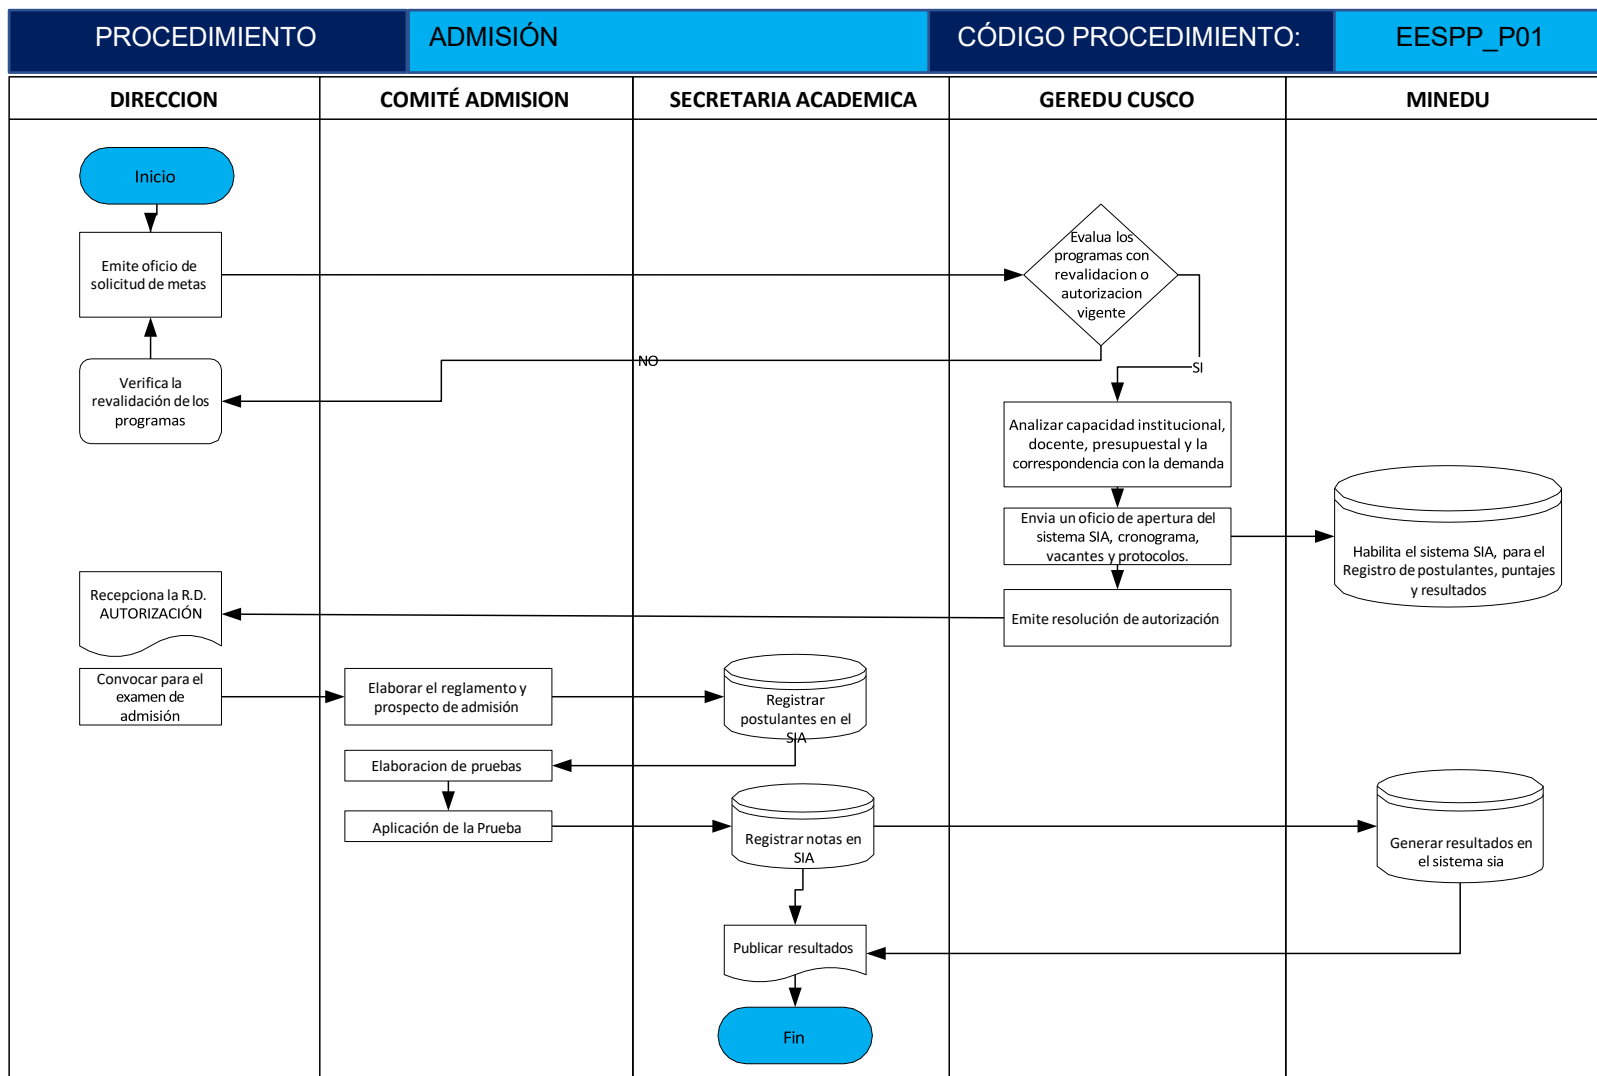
| PROCEDIMIENTO | ADMISIÓN | CÓDIGO PROCEDIMIENTO: | EESPP_P01 |
|---|---|---|---|

| DIRECCION | COMITÉ ADMISION | SECRETARIA ACADEMICA | GEREDU CUSCO | MINEDU |
|---|---|---|---|---|

Inicio

Emite oficio de solicitud de metas

Evalua los programas con revalidacion o autorizacion vigente

NO

SI

Verifica la revalidación de los programas

Analizar capacidad institucional, docente, presupuestal y la correspondencia con la demanda

Envia un oficio de apertura del sistema SIA, cronograma, vacantes y protocolos.

Habilita el sistema SIA, para el Registro de postulantes, puntajes y resultados

Recepciona la R.D. AUTORIZACIÓN

Emite resolución de autorización

Convocar para el examen de admisión

Elaborar el reglamento y prospecto de admisión

Registrar postulantes en el SIA

Elaboracion de pruebas

Aplicación de la Prueba

Registrar notas en SIA

Generar resultados en el sistema sia

Publicar resultados

Fin